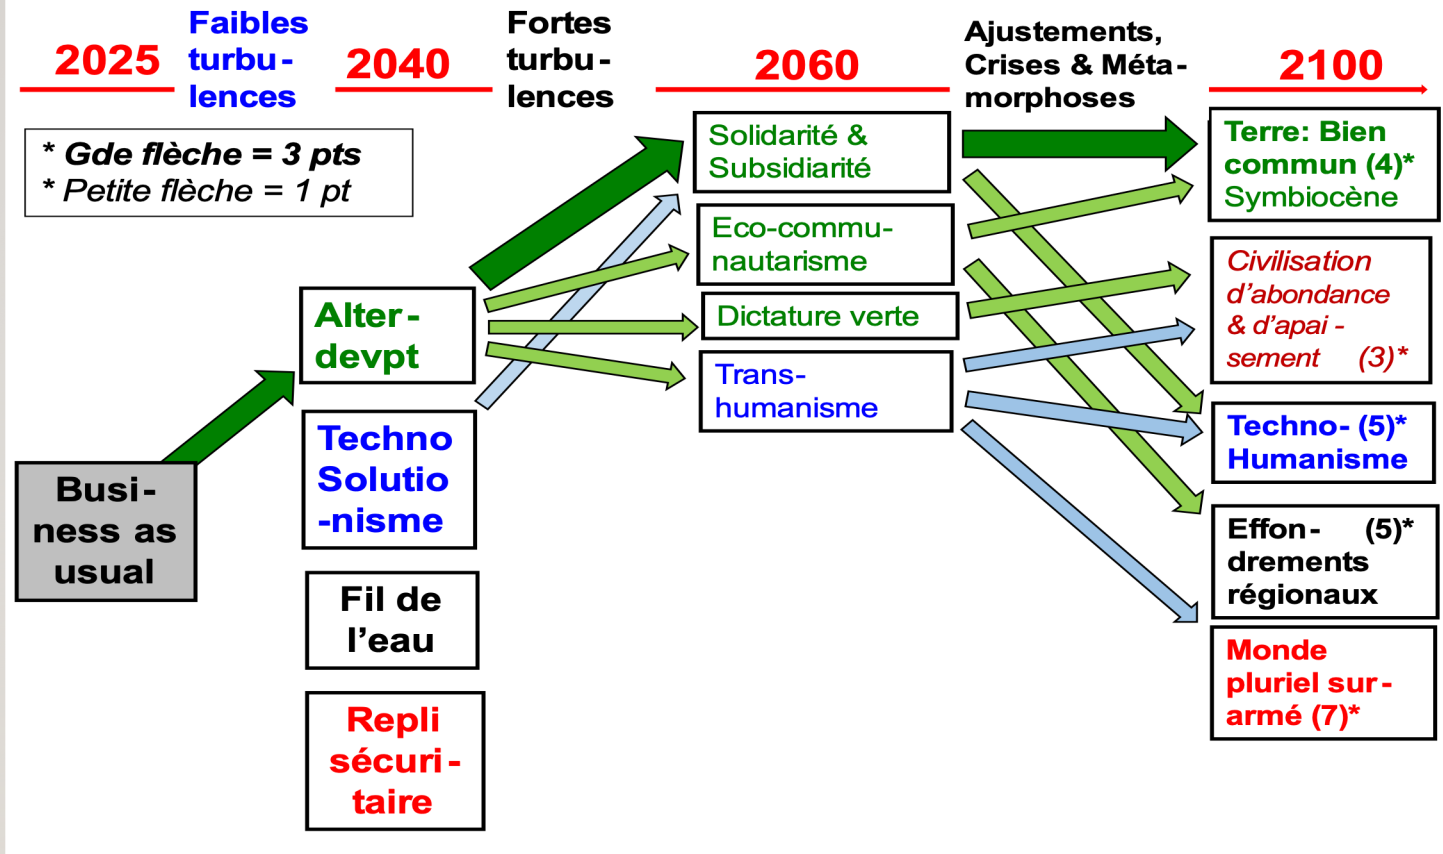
2025

Faibles turbulences

2040

Fortes turbulences

2060

Ajustements, Crises & Métamorphoses

2100

* Gde flèche = 3 pts
* Petite flèche = 1 pt

Business as usual

Alterdevpt

Techno Solutionisme

Fil de l'eau

Repli sécuritaire

Solidarité & Subsidiarité

Eco-communautarisme

Dictature verte

Transhumanisme

Terre: Bien commun (4)*
Symbiocène

Civilisation d'abondance & d'apaisement (3)*

Techno- (5)* Humanisme

Effondrements (5)* régionaux

Monde pluriel surarmé (7)*